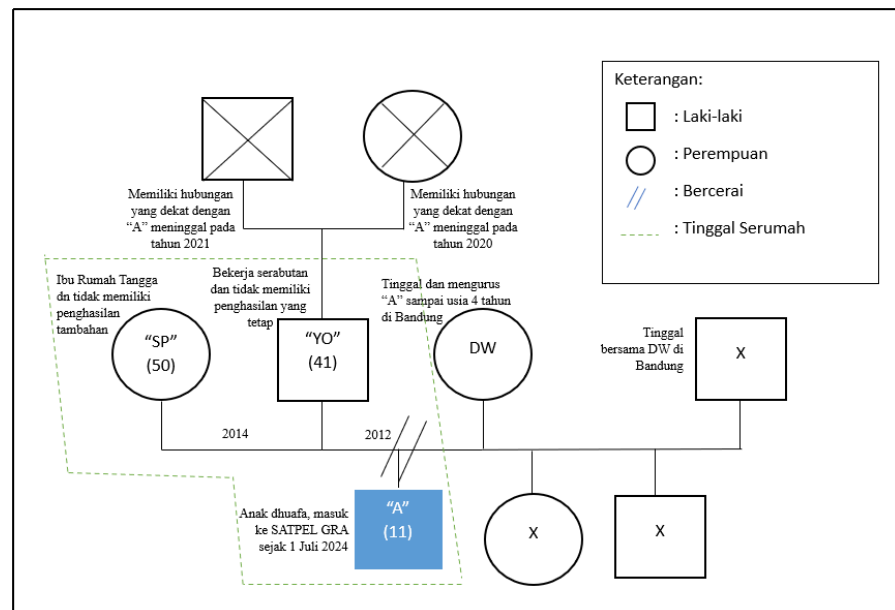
Keterangan:

: Laki-laki

: Perempuan

: Bercerai

: Tinggal Serumah

Memiliki hubungan yang dekat dengan "A" meninggal pada tahun 2021

Memiliki hubungan yang dekat dengan "A" meninggal pada tahun 2020

Ibu Rumah Tangga dn tidak memiliki penghasilan tambahan

Bekerja serabutan dan tidak memiliki penghasilan yang tetap

Tinggal dan mengurus "A" sampai usia 4 tahun di Bandung

Tinggal bersama DW di Bandung

"SP"
(50)

"YO"
(41)

DW

X

2014

2012

Anak dhuafa, masuk ke SATPEL GRA sejak 1 Juli 2024

"A"
(11)

X

X